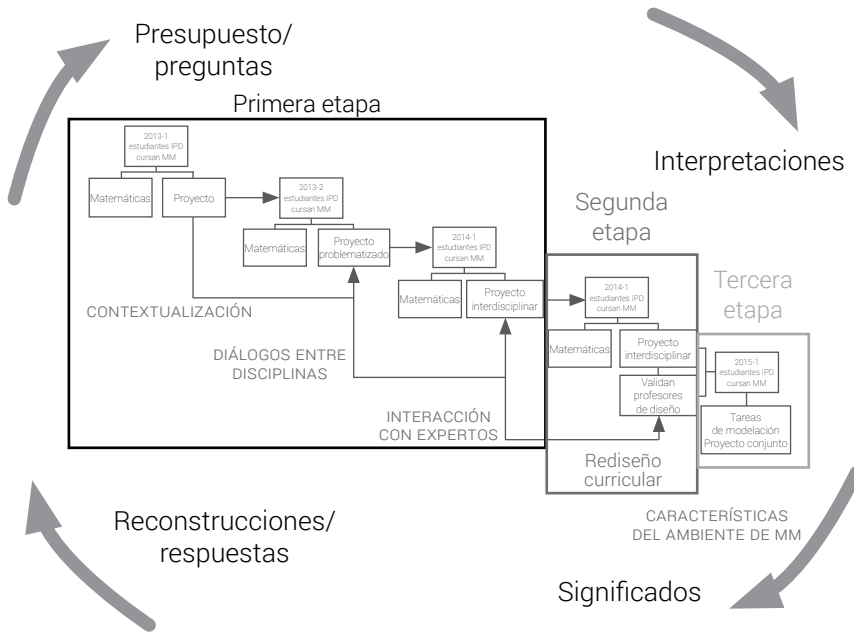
Presupuesto/
preguntas

Interpretaciones

Primera etapa

2013-1
estudiantes IPD
cursan MM

Matemáticas

Proyecto

2013-2
estudiantes IPD
cursan MM

Matemáticas

Proyecto
problematizado

2014-1
estudiantes IPD
cursan MM

Matemáticas

Proyecto
interdisciplinar

CONTEXTUALIZACIÓN

DIÁLOGOS ENTRE
DISCIPLINAS

INTERACCIÓN
CON EXPERTOS

Segunda
etapa

2014-1
estudiantes IPD
cursan MM

Matemáticas

Proyecto
interdisciplinar

Validan
profesores
de diseño

Rediseño
curricular

Tercera
etapa

2015-1
estudiantes IPD
cursan MM

Tareas
de modelación
Proyecto conjunto

CARACTERÍSTICAS
DEL AMBIENTE DE MM

Reconstrucciones/
respuestas

Significados